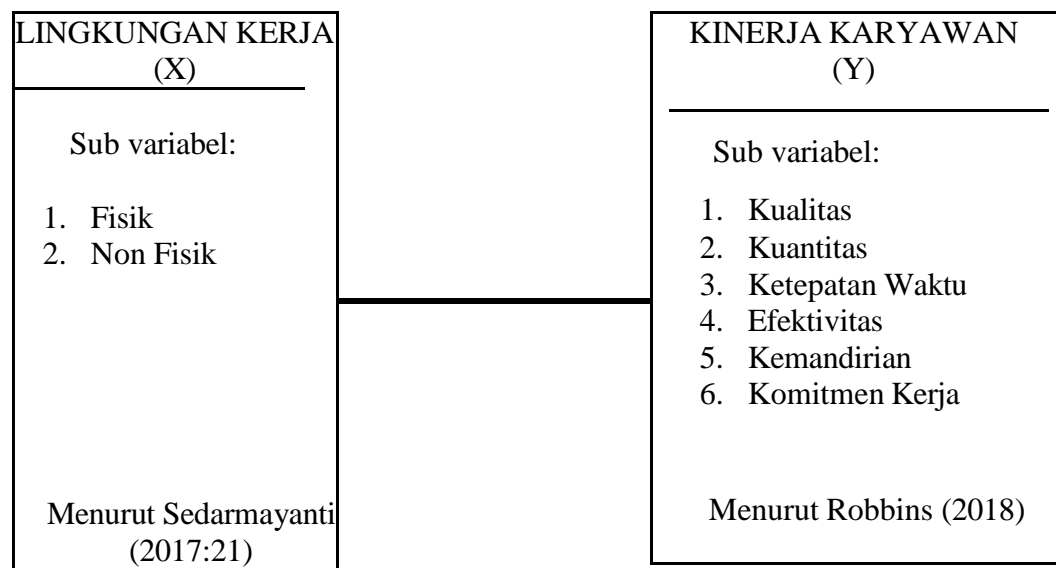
LINGKUNGAN KERJA (X)

Sub variabel:

1. Fisik
2. Non Fisik

Menurut Sedarmayanti (2017:21)

KINERJA KARYAWAN (Y)

Sub variabel:

1. Kualitas
2. Kuantitas
3. Ketepatan Waktu
4. Efektivitas
5. Kemandirian
6. Komitmen Kerja

Menurut Robbins (2018)